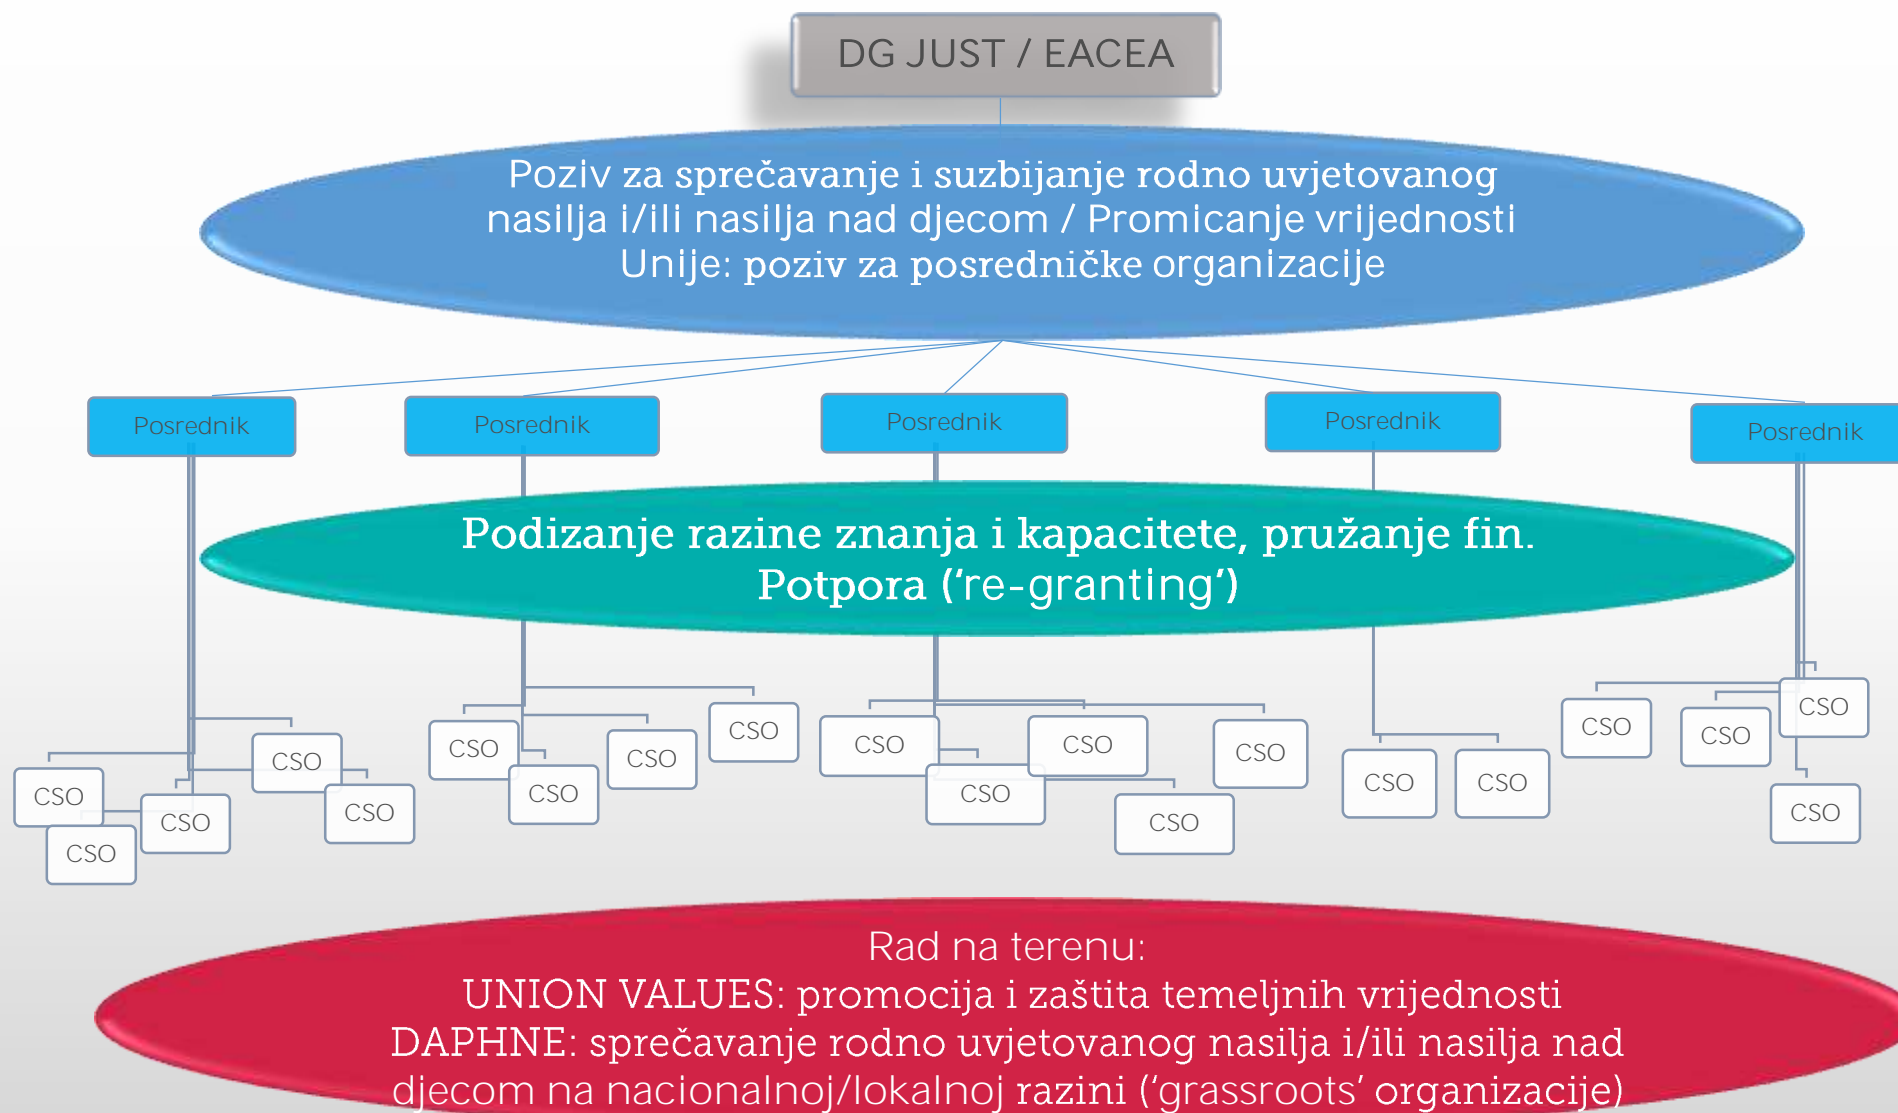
DG JUST / EACEA

Poziv za sprečavanje i suzbijanje rodno uvjetovanog nasilja i/ili nasilja nad djecom / Promicanje vrijednosti Unije: poziv za posredničke organizacije

Posrednik

Posrednik

Posrednik

Posrednik

Posrednik

Podizanje razine znanja i kapacitete, pružanje fin. Potpora (‘re-granting’)

CSO

CSO

CSO

CSO

CSO

CSO

CSO

CSO

CSO

CSO

CSO

CSO

CSO

CSO

CSO

CSO

CSO

CSO

CSO

CSO

CSO

CSO

Rad na terenu:
UNION VALUES: promocija i zaštita temeljnih vrijednosti
DAPHNE: sprečavanje rodno uvjetovanog nasilja i/ili nasilja nad djecom na nacionalnoj/lokalnoj razini (‘grassroots’ organizacije)